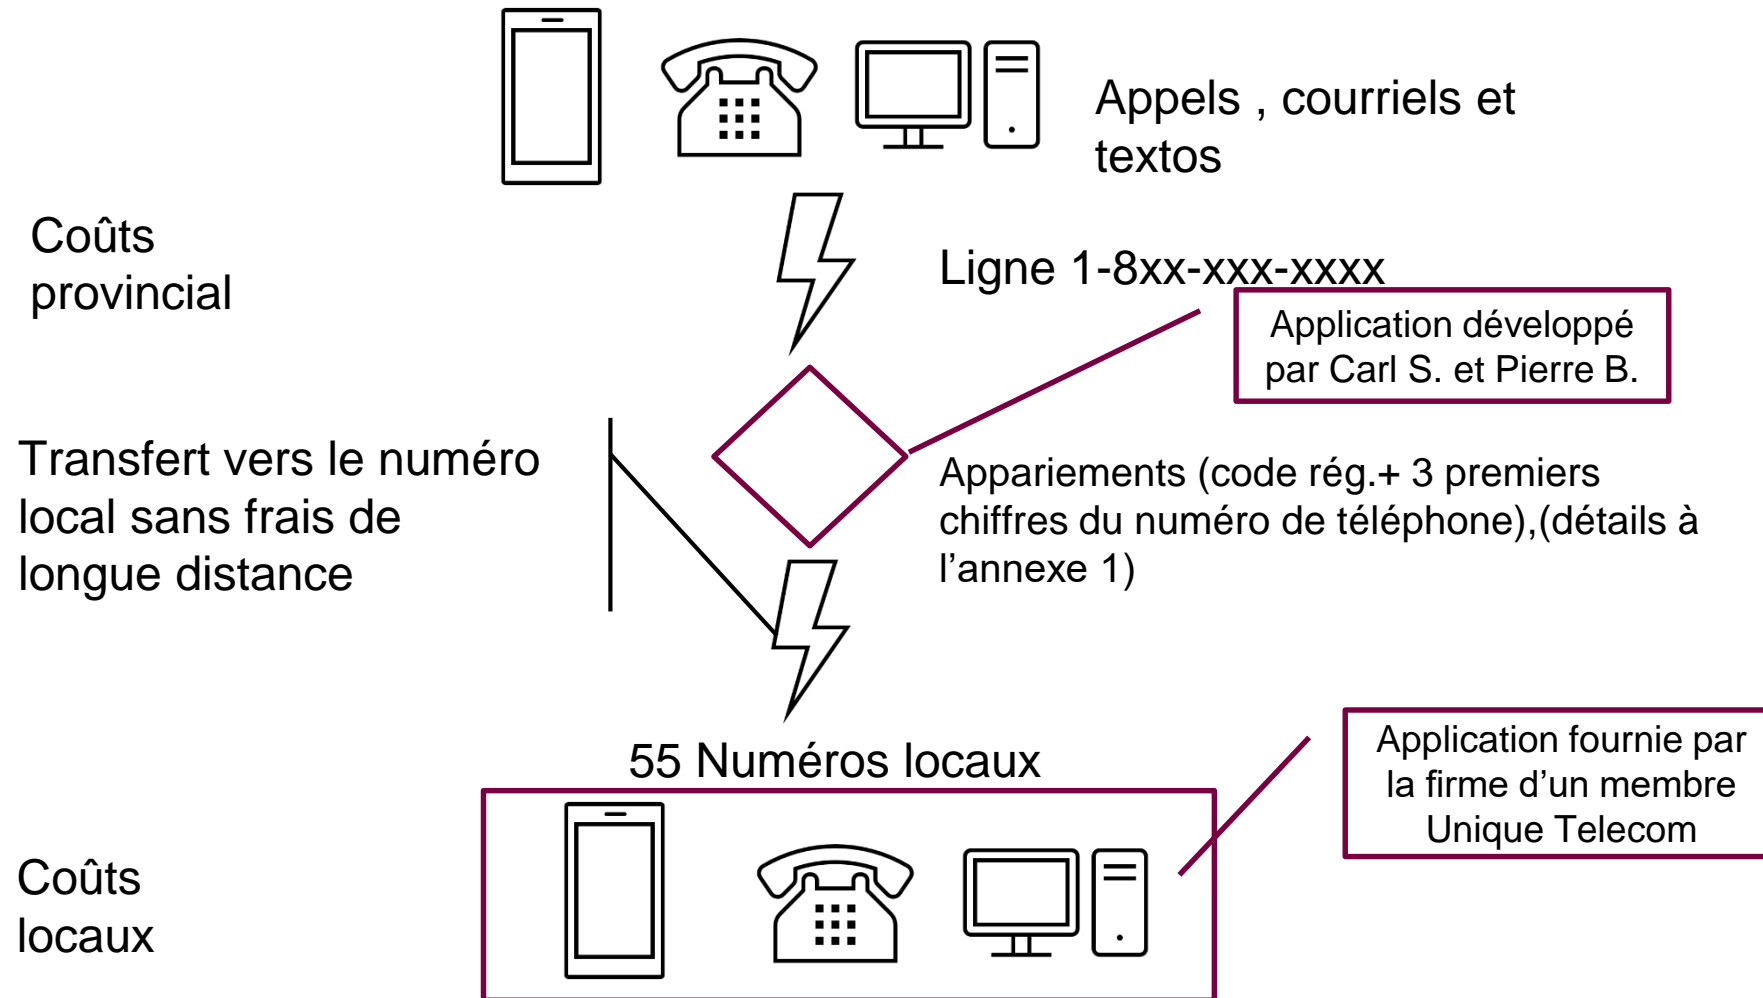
Appels , courriels et textos

Coûts provincial

Ligne 1-8xx-xxx-xxxx

Application développé par Carl S. et Pierre B.

Transfert vers le numéro local sans frais de longue distance

Appariements (code rég.+ 3 premiers chiffres du numéro de téléphone),(détails à l'annexe 1)

55 Numéros locaux

Application fournie par la firme d'un membre Unique Telecom

Coûts locaux